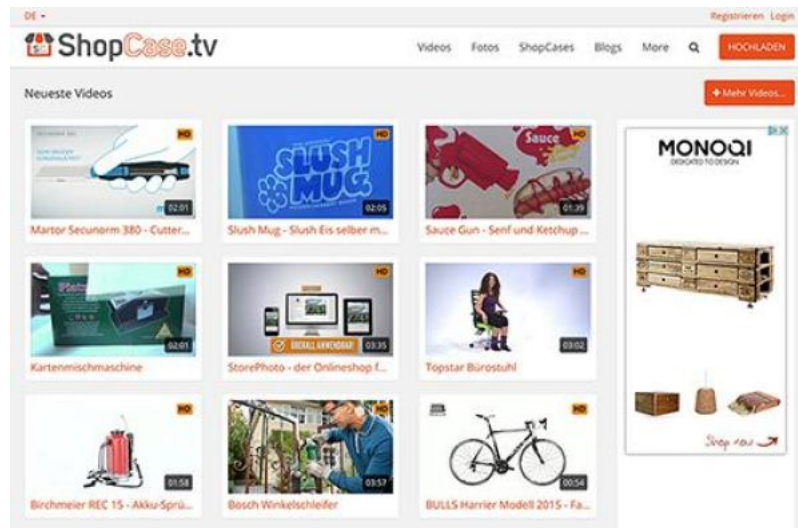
DE ▾

Registrieren Login

ShopCase.tv

Videos Fotos ShopCases Blogs More

HOCHLADEN

Neueste Videos

+ Mehr Videos...

HD
02:01
Martor Secunorm 380 - Cutter...

HD
SLUSH MUG
02:05
Slush Mug - Slush Eis selber m...

HD
Sauce
01:39
Sauce Gun - Senf und Ketchup ...

HD
02:01
Kartenmischmaschine

HD
ÜBERALL ANWENDBAR
03:35
StorePhoto - der Onlineshop f...

HD
03:02
Topstar Bürostuhl

HD
01:58
Birchmeier REC 15 - Akku-Sprü...

HD
03:57
Bosch Winkelschleifer

HD
00:54
BULLS Harrier Modell 2015 - Fa...

MONOQI
DEDICATED TO DESIGN

Shop now